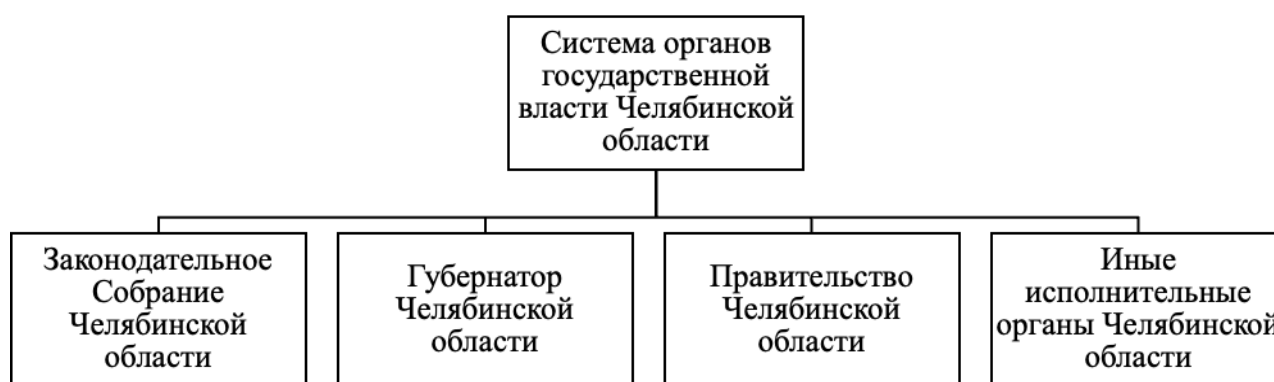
Система органов государственной власти Челябинской области

Законодательное Собрание Челябинской области

Губернатор Челябинской области

Правительство Челябинской области

Иные исполнительные органы Челябинской области